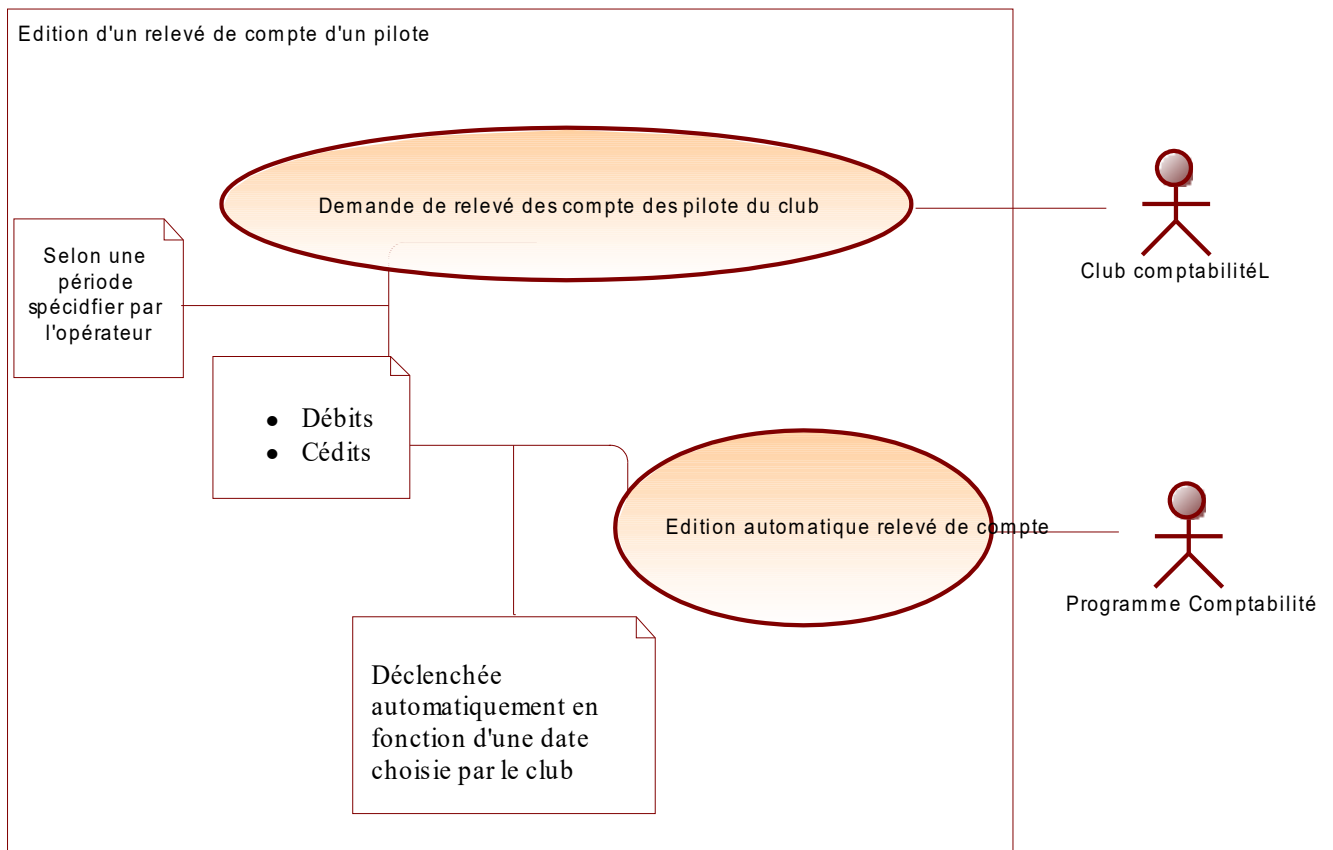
Edition d'un relevé de compte d'un pilote

Demande de relevé des compte des pilote du club

Club comptabilitéL

Selon une période spécidfier par l'opérateur

- Débits
- Cédits

Edition automatique relevé de compte

Programme Comptabilité

Déclenchée automatiquement en fonction d'une date choisie par le club